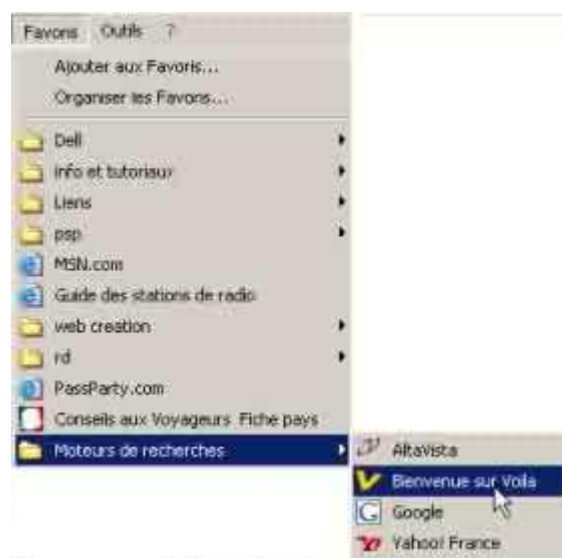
Favoris Outils ?
Ajouter aux Favoris...
Organiser les Favoris...
Dell
info et tutoriaux
Liens
psp
MSN.com
Guide des stations de radio
web creation
rd
PassParty.com
Conseils aux Voyageurs Fiche pays
Moteurs de recherches
AltaVista
Bienvenue sur Voila
Google
Yahoo! France